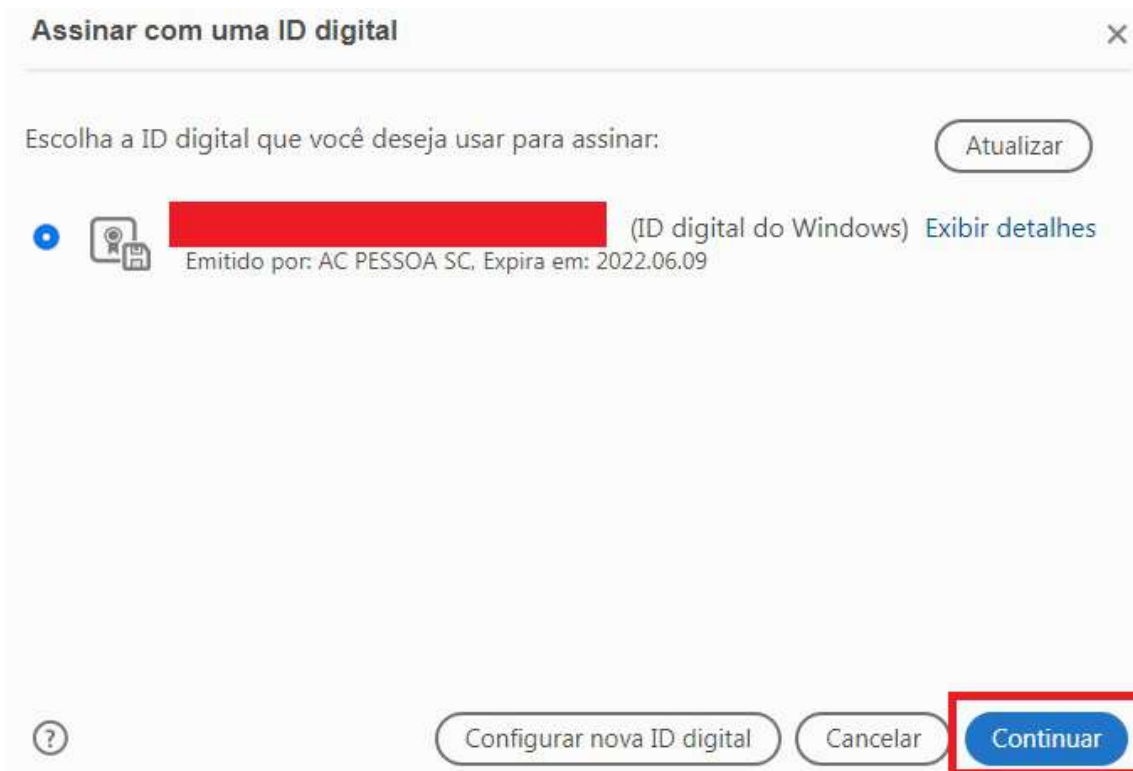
Assinar com uma ID digital

×

Escolha a ID digital que você deseja usar para assinar:

Atualizar

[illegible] (ID digital do Windows) Exibir detalhes

Emitido por: AC PESSOA SC, Expira em: 2022.06.09

?

Configurar nova ID digital

Cancelar

Continuar